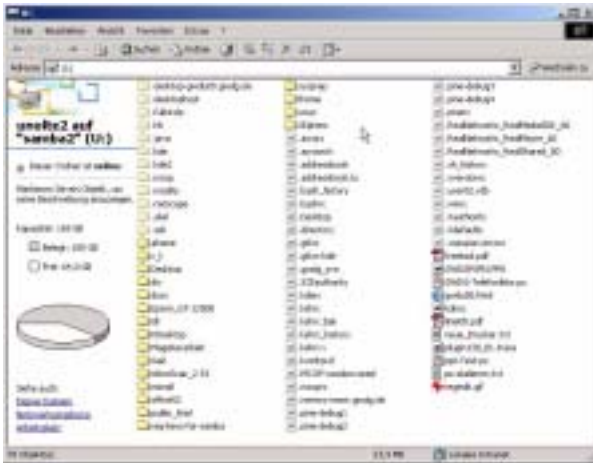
Datei Bearbeiten Ansicht Favoriten Extras ?

Suchen Ordner

Adresse U:\

Wechseln zu

smolte2 auf "samba2" (U:)

Dieser Ordner ist online.

Markieren Sie ein Objekt, um seine Beschreibung anzuzeigen.

Kapazität: 100 GB

Belegt: 100 GB

Frei: 10,0 GB

Siehe auch:

Eigene Dateien

Netzwerkumgebung

Arbeitsplatz

.desktop
.kde
.mozilla
.netscape
Desktop
Mail
ReadMe.pdf
hilfe.pdf

Objekte

Lokales Intranet